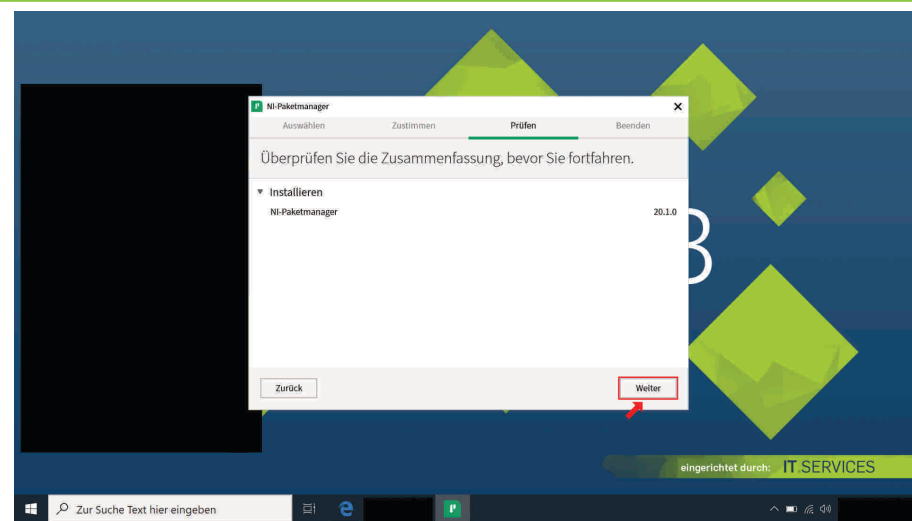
NI-Paketmanager

Auswählen Zustimmen Prüfen Beenden

Überprüfen Sie die Zusammenfassung, bevor Sie fortfahren.

Installieren

NI-Paketmanager 20.1.0

Zurück

Weiter

eingerichtet durch: IT.SERVICES

Zur Suche Text hier eingeben